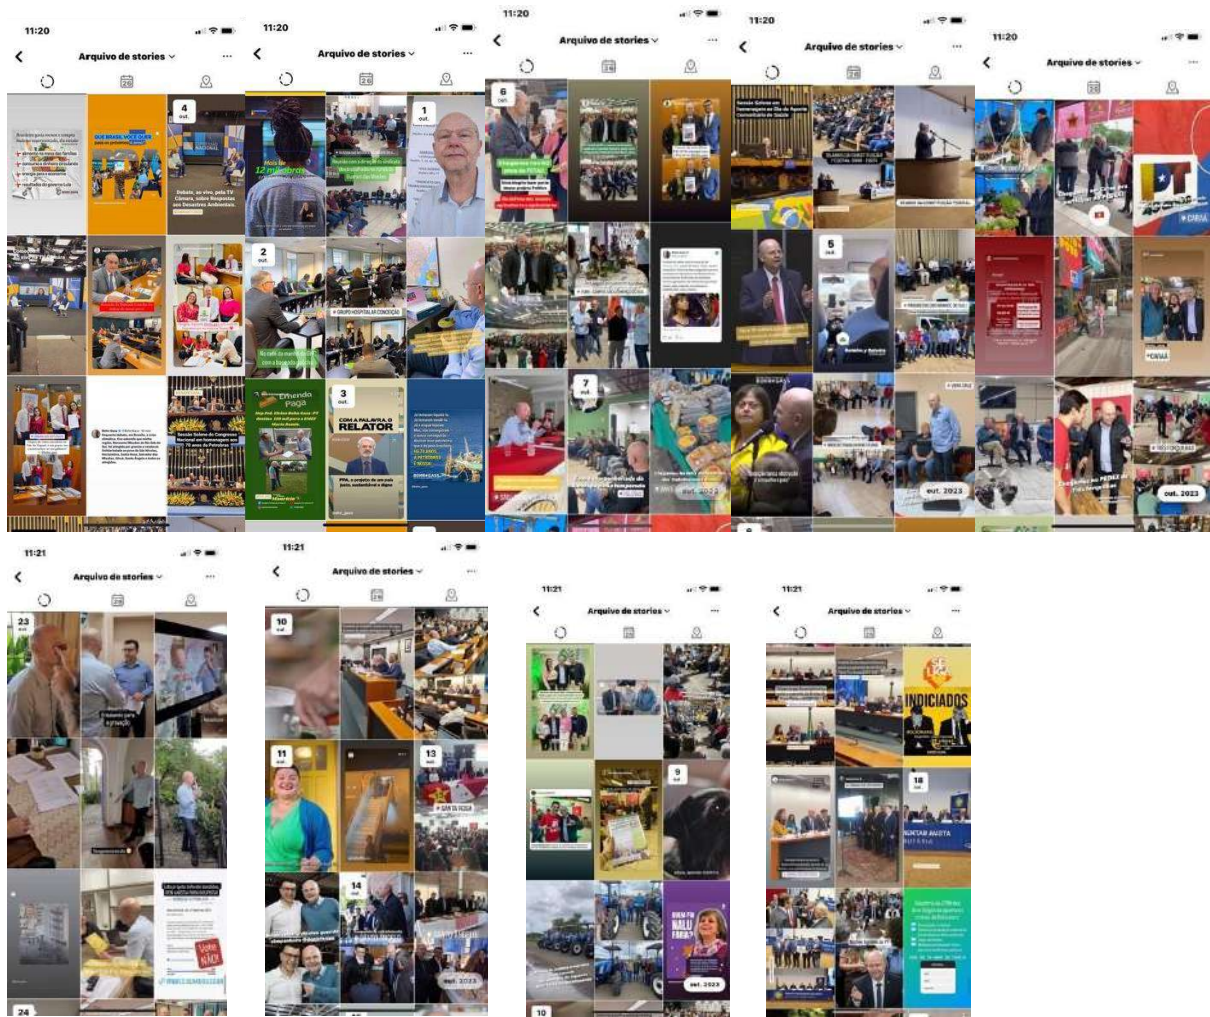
11:20
Arquivo de stories
4 out.
Debate, ao vivo, pela TV Câmara, sobre Respostas aos Desastres Ambientais.

11:20
Arquivo de stories
1 out.
Mais de 12 milhões
2 out.
GRUPO HOSPITALAR CONCEIÇÃO
3 out.
Emenda Pagã
COM A PALAVRA O RELATOR

11:20
Arquivo de stories
6 out.
7 out.
out. 2023

11:20
Arquivo de stories
5 out.
out. 2023

11:20
Arquivo de stories
PT
out. 2023

11:21
Arquivo de stories
23
24
Vote NÃO!

11:21
Arquivo de stories
10 out.
11 out.
13 out.
14 out.
out. 2023

11:21
Arquivo de stories
9 out.
NALU
out. 2023
10

11:21
Arquivo de stories
INDICIADOS
18 out.